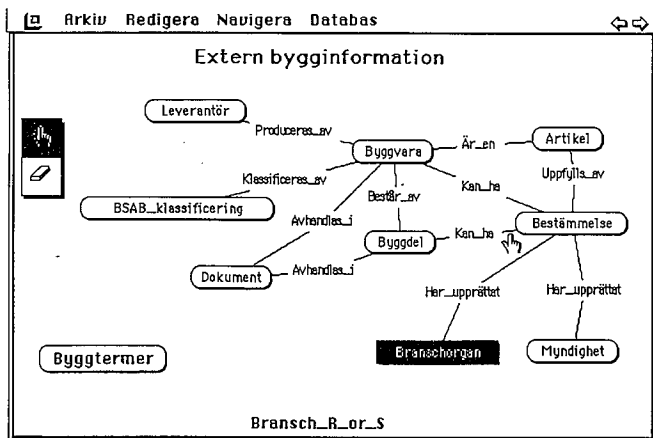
Arkiv Redigera Navigera Databas

Extern bygginformation

Leverantör

Produceras_av

Byggvara

Är_en

Artikel

Klassificeras_av

Uppfylls_av

BSAB_klassificering

Består_av

Kan_ha

Avhandlas_i

Byggdel

Kan_ha

Bestämmelse

Dokument

Avhandlas_i

Har_upprättat

Har_upprättat

Byggtermer

Branschorgan

Myndighet

Bransch_R_or_S